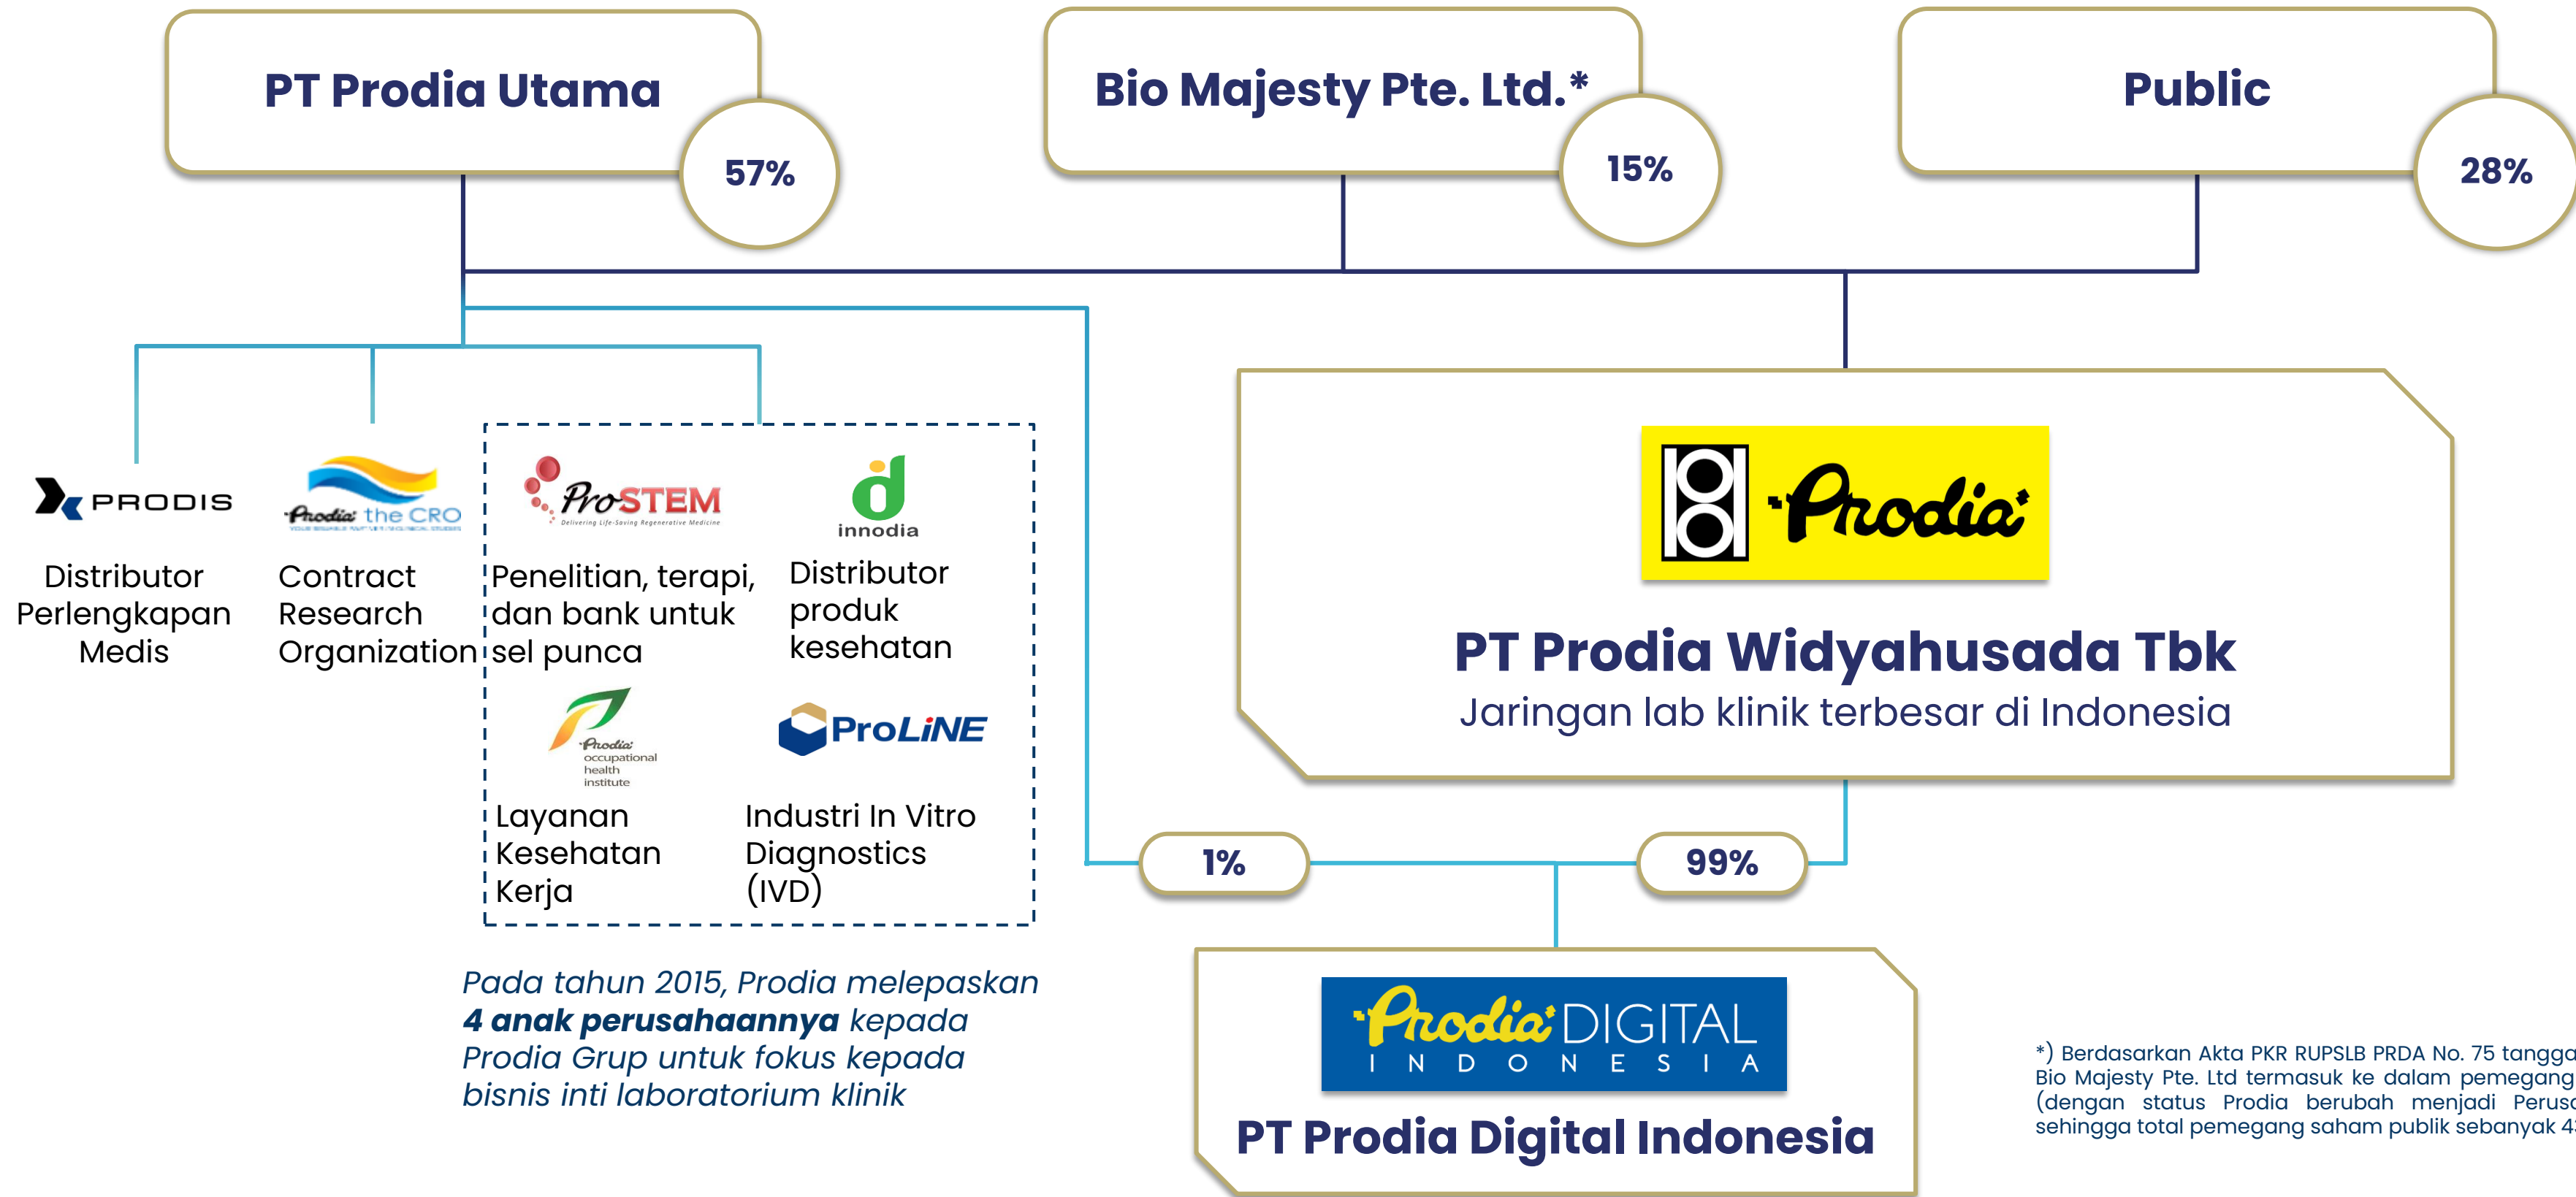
PT Prodia Utama
57%

Bio Majesty Pte. Ltd.*
15%

Public
28%

PRODIS
Distributor Perlengkapan Medis

Prodia the CRO
Contract Research Organization

ProSTEM
Delivering Life-Saving Regenerative Medicine
Penelitian, terapi, dan bank untuk sel punca

innodia
Distributor produk kesehatan

Prodia occupational health institute
Layanan Kesehatan Kerja

ProLiNE
Industri In Vitro Diagnostics (IVD)

Prodia
PT Prodia Widyahusada Tbk
Jaringan lab klinik terbesar di Indonesia

1%
99%

Pada tahun 2015, Prodia melepaskan **4 anak perusahaannya** kepada Prodia Grup untuk fokus kepada bisnis inti laboratorium klinik

Prodia DIGITAL INDONESIA
PT Prodia Digital Indonesia

*) Berdasarkan Akta PKR RUPSLB PRDA No. 75 tangga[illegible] Bio Majesty Pte. Ltd termasuk ke dalam pemegang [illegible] (dengan status Prodia berubah menjadi Perus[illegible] sehingga total pemegang saham publik sebanyak 4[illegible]